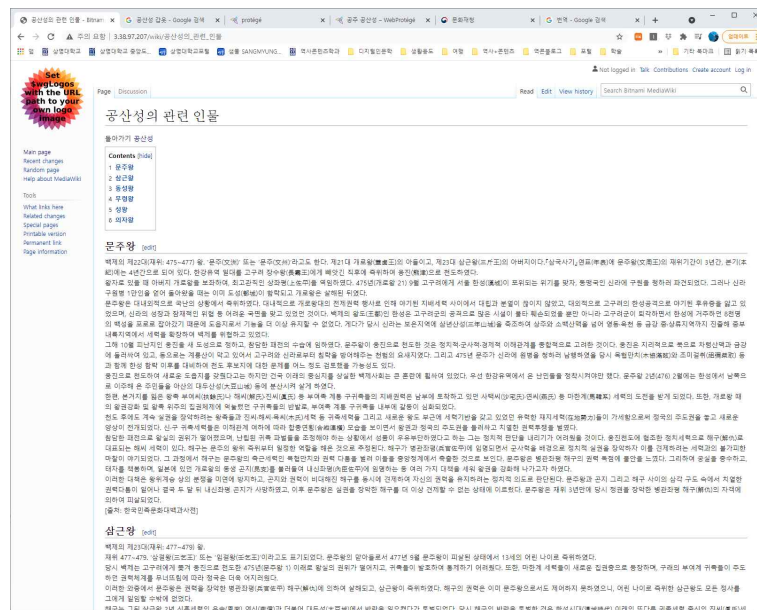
공산성의 관련 인물 - Bitnami | 공산성 검색 - Google 검색 | protégé | 공주 공산성 - WebProtégé | 문화재청 | 번역 - Google 검색

주의 요함 | 3.38.97.207/wiki/공산성의_관련_인물

Set $wgLogos with the URL path to your own logo image

Not logged in Talk Contributions Create account Log in

Page Discussion Read Edit View history Search Bitnami MediaWiki

공산성의 관련 인물

둘러가기 공산성

Main page
Recent changes
Random page
Help about MediaWiki

Tools
What links here
Related changes
Special pages
Printable version
Permanent link
Page information

Contents [hide]
1 문주왕
2 삼근왕
3 동성왕
4 무령왕
5 성왕
6 의자왕

문주왕 [edit]

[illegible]

[출처: 한국민족문화대백과사전]

삼근왕 [edit]

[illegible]